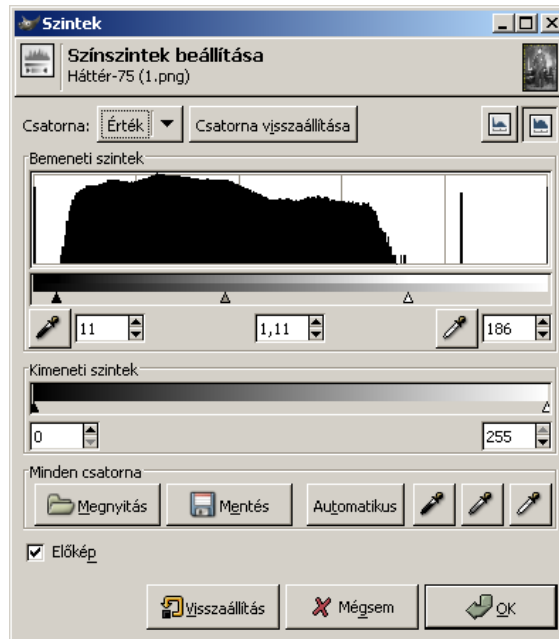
Szintek

Színszintek beállítása
Háttér-75 (1.png)

Csatorna: Érték Csatorna visszaállítása

Bemeneti szintek

11 1,11 186

Kimeneti szintek

0 255

Minden csatorna

Megnyitás Mentés Automatikus

Előkép

Visszaállítás Mégsem OK